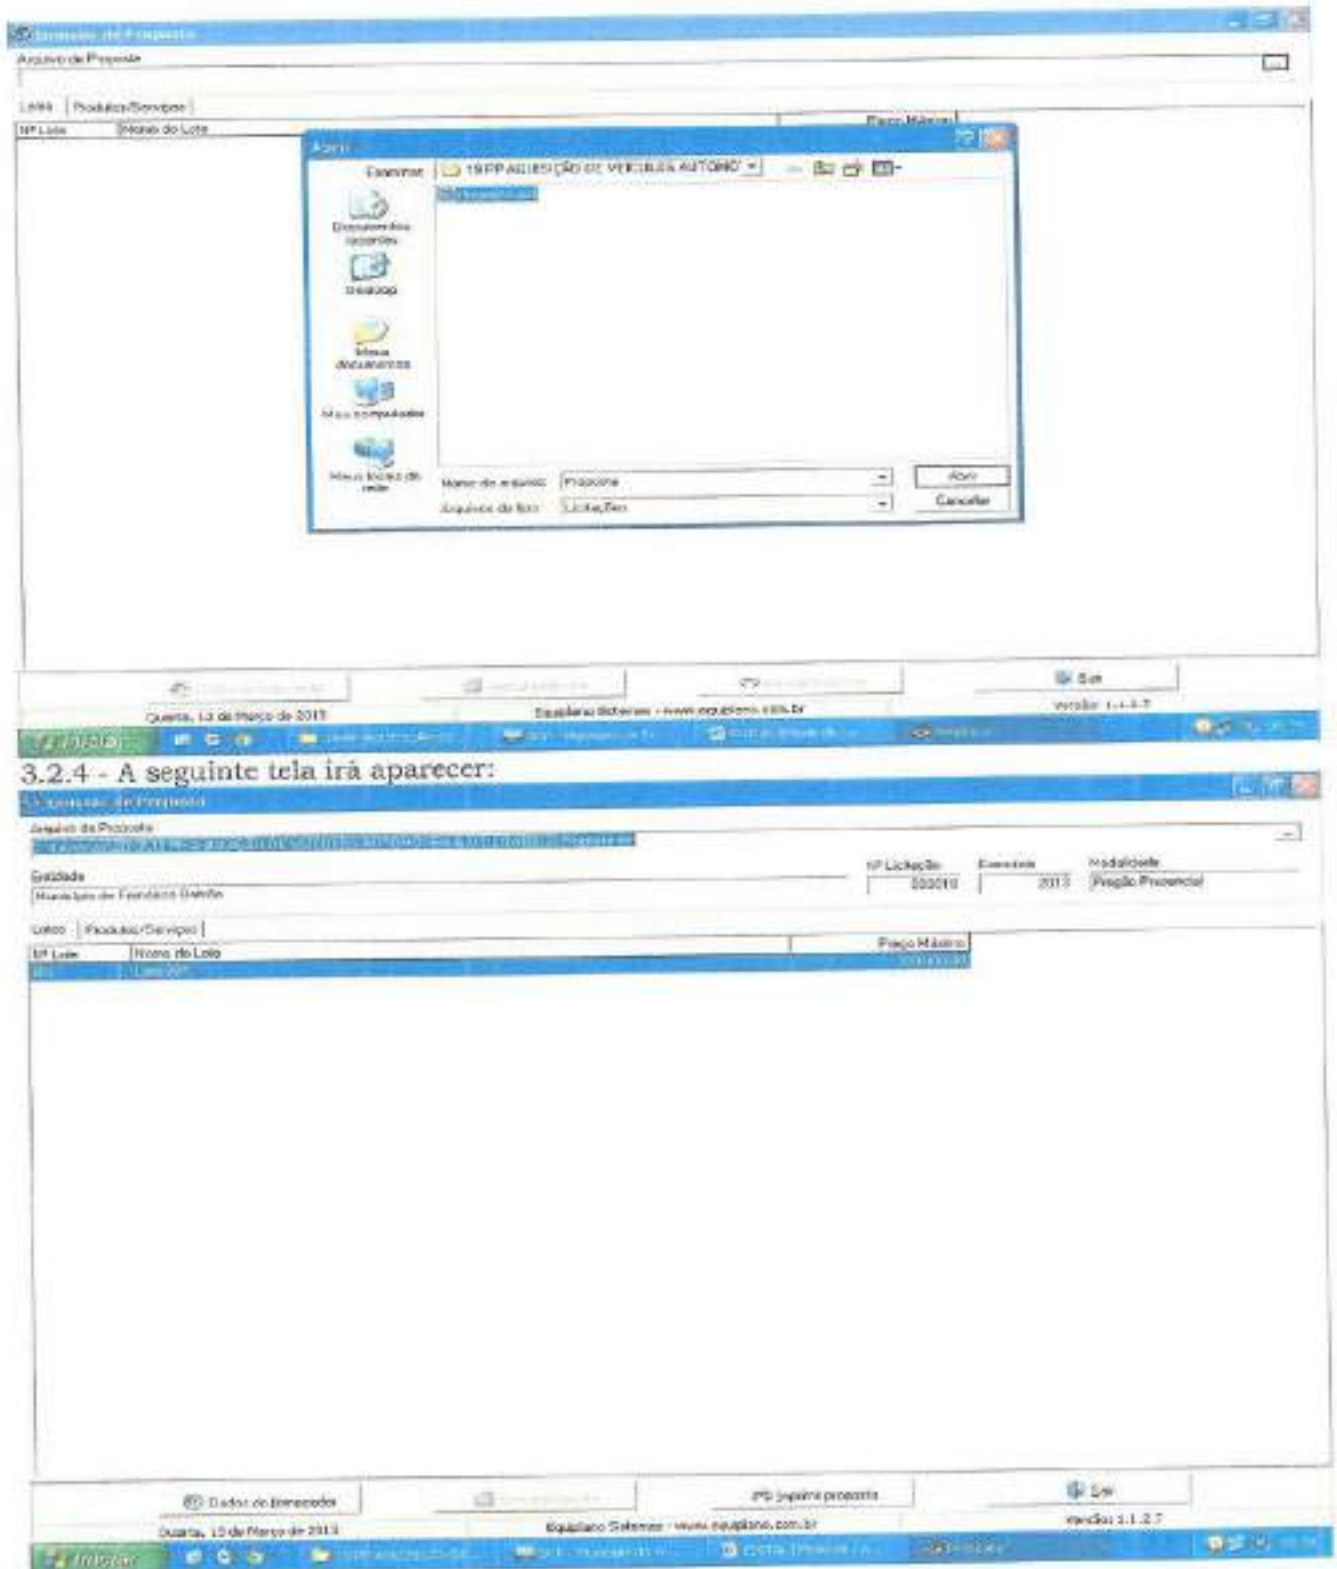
Arquivo de Proposta

Lotes | Produtos/Serviços

Nº Lote | Nome do Lote | Preço Máximo

Abrir

Examinar: 19 PP AQUISIÇÃO DE VEÍCULOS AUTOMO

Documentos recentes

Desktop

Meus documentos

Meu computador

Meus locais de rede

Nome do arquivo: Proposta

Arquivos do tipo: Licitações

Abrir

Cancelar

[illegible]

Sair

Quarta, 13 de Março de 2013

Equiplano Sistemas - www.equiplano.com.br

Versão: 1.1.2.7

Iniciar

3.2.4 - A seguinte tela irá aparecer:

Arquivo de Proposta

Entidade

Município de Francisco Beltrão

Nº Licitação
000010

Exercício
2013

Modalidade
Pregão Presencial

Lotes | Produtos/Serviços

Nº Lote | Nome do Lote | Preço Máximo

Dados do fornecedor

Imprimir proposta

Sair

Quarta, 13 de Março de 2013

Equiplano Sistemas - www.equiplano.com.br

Versão: 1.1.2.7

Iniciar